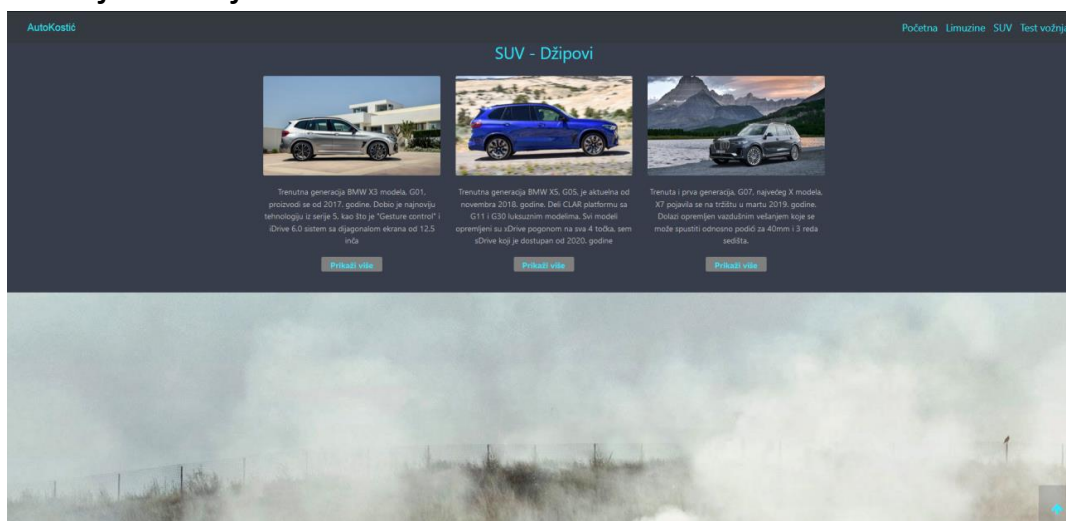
AutoKostić

Početna Limuzine SUV Test vožnja

SUV - Džipovi

Trenutna generacija BMW X3 modela, G01, proizvodi se od 2017. godine. Dobio je najnoviju tehnologiju iz serije 5, kao što je "Gesture control" i iDrive 6.0 sistem sa dijagonalom ekrana od 12.5 inča

Prikaži više

Trenutna generacija BMW X5, G05, je aktuelna od novembra 2018. godine. Deli CLAR platformu sa G11 i G30 luksuznim modelima. Svi modeli opremljeni su xDrive pogonom na sva 4 točka, sem sDrive koji je dostupan od 2020. godine

Prikaži više

Trenuta i prva generacija, G07, najvećeg X modela, X7 pojavila se na tržištu u martu 2019. godine. Dolazi opremljen vazdušnim vešanjem koje se može spustiti odnosno podići za 40mm i 3 reda sedišta.

Prikaži više